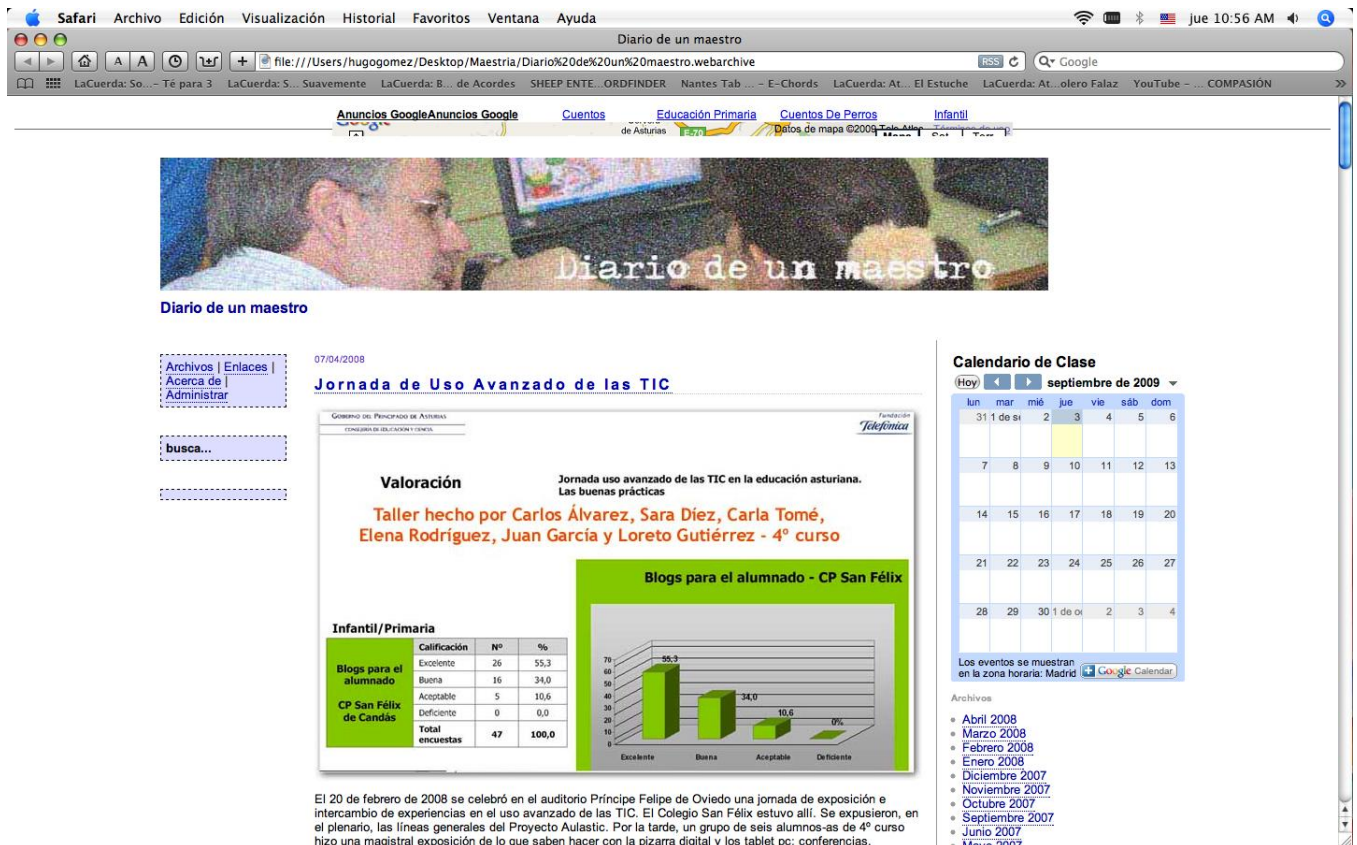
Safari Archivo Edición Visualización Historial Favoritos Ventana Ayuda

jue 10:56 AM

Diario de un maestro

file:///Users/hugogomez/Desktop/Maestria/Diario%20de%20un%20maestro.webarchive

RSS

Q▾ Google

LaCuerda: So...– Té para 3 LaCuerda: S... Suavemente LaCuerda: B... de Acordes SHEEP ENTE...ORDFINDER Nantes Tab ... – E-Chords LaCuerda: At... El Estuche LaCuerda: At...olero Falaz YouTube – ... COMPASIÓN

Anuncios GoogleAnuncios Google Cuentos Educación Primaria Cuentos De Perros Infantil

de Asturias Datos de mapa ©2009 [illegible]

Diario de un maestro

Diario de un maestro

Archivos | Enlaces | Acerca de | Administrar

busca...

07/04/2008

Jornada de Uso Avanzado de las TIC

Gobierno del Principado de Asturias
Consejería de Educación y Ciencia

Fundación Telefónica

Valoración

Jornada uso avanzado de las TIC en la educación asturiana. Las buenas prácticas

Taller hecho por Carlos Álvarez, Sara Díez, Carla Tomé, Elena Rodríguez, Juan García y Loreto Gutiérrez - 4º curso

Blogs para el alumnado - CP San Félix

Infantil/Primaria

| | Calificación | Nº | % |
|---|---|---|---|
| Blogs para el alumnado | Excelente | 26 | 55,3 |
| | Buena | 16 | 34,0 |
| CP San Félix de Candás | Aceptable | 5 | 10,6 |
| | Deficiente | 0 | 0,0 |
| | Total encuestas | 47 | 100,0 |

70 60 50 40 30 20 10 0
55,3 34,0 10,6 0%
Excelente Buena Aceptable Deficiente

El 20 de febrero de 2008 se celebró en el auditorio Príncipe Felipe de Oviedo una jornada de exposición e intercambio de experiencias en el uso avanzado de las TIC. El Colegio San Félix estuvo allí. Se expusieron, en el plenario, las líneas generales del Proyecto Aulastic. Por la tarde, un grupo de seis alumnos-as de 4º curso hizo una magistral exposición de lo que saben hacer con la pizarra digital y los tablet pc: conferencias,

Calendario de Clase

Hoy septiembre de 2009

| lun | mar | mié | jue | vie | sáb | dom |
|---|---|---|---|---|---|---|
| 31 | 1 de se | 2 | 3 | 4 | 5 | 6 |
| 7 | 8 | 9 | 10 | 11 | 12 | 13 |
| 14 | 15 | 16 | 17 | 18 | 19 | 20 |
| 21 | 22 | 23 | 24 | 25 | 26 | 27 |
| 28 | 29 | 30 | 1 de oc | 2 | 3 | 4 |

Los eventos se muestran en la zona horaria: Madrid Google Calendar

Archivos

Abril 2008
Marzo 2008
Febrero 2008
Enero 2008
Diciembre 2007
Noviembre 2007
Octubre 2007
Septiembre 2007
Junio 2007
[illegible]